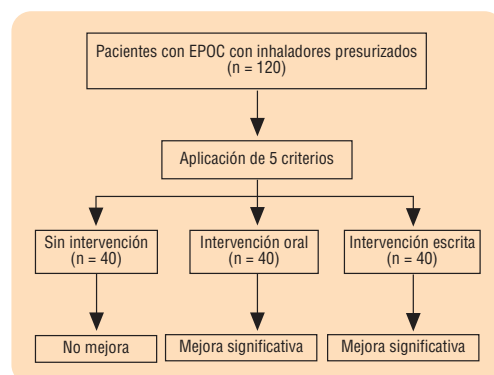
Pacientes con EPOC con inhaladores presurizados
(n = 120)

Aplicación de 5 criterios

Sin intervención
(n = 40)

Intervención oral
(n = 40)

Intervención escrita
(n = 40)

No mejora

Mejora significativa

Mejora significativa